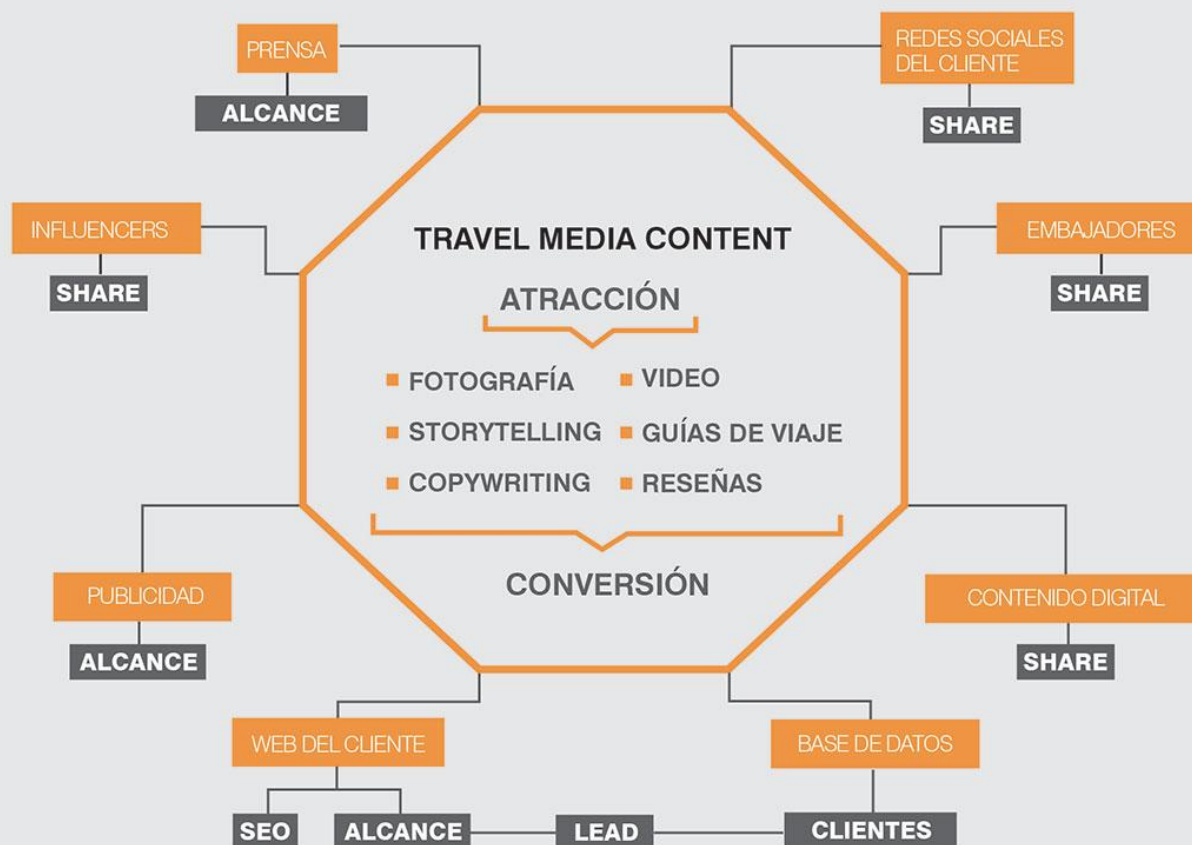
PRENSA
ALCANCE

REDES SOCIALES DEL CLIENTE
SHARE

INFLUENCERS
SHARE

EMBAJADORES
SHARE

TRAVEL MEDIA CONTENT

ATRACCIÓN

FOTOGRAFÍA
VIDEO
STORYTELLING
GUÍAS DE VIAJE
COPYWRITING
RESEÑAS

CONVERSIÓN

PUBLICIDAD
ALCANCE

CONTENIDO DIGITAL
SHARE

WEB DEL CLIENTE
SEO
ALCANCE

BASE DE DATOS
CLIENTES

LEAD